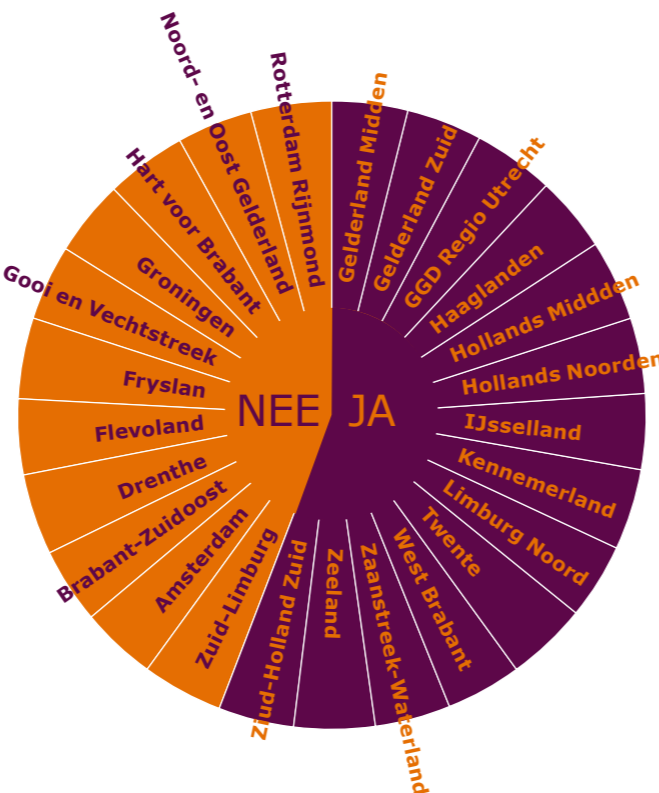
NEE
JA

Rotterdam Rijnmond
Noord- en Oost Gelderland
Hart voor Brabant
Groningen
Gooi en Vechtstreek
Fryslan
Flevoland
Drenthe
Brabant-Zuidoost
Amsterdam
Zuid-Limburg

Gelderland Midden
Gelderland Zuid
GGD Regio Utrecht
Haaglanden
Hollands Middden
Hollands Noorden
IJsselland
Kennemerland
Limburg Noord
Twente
West Brabant
Zaanstreek-Waterland
Zeeland
Zuid-Holland Zuid